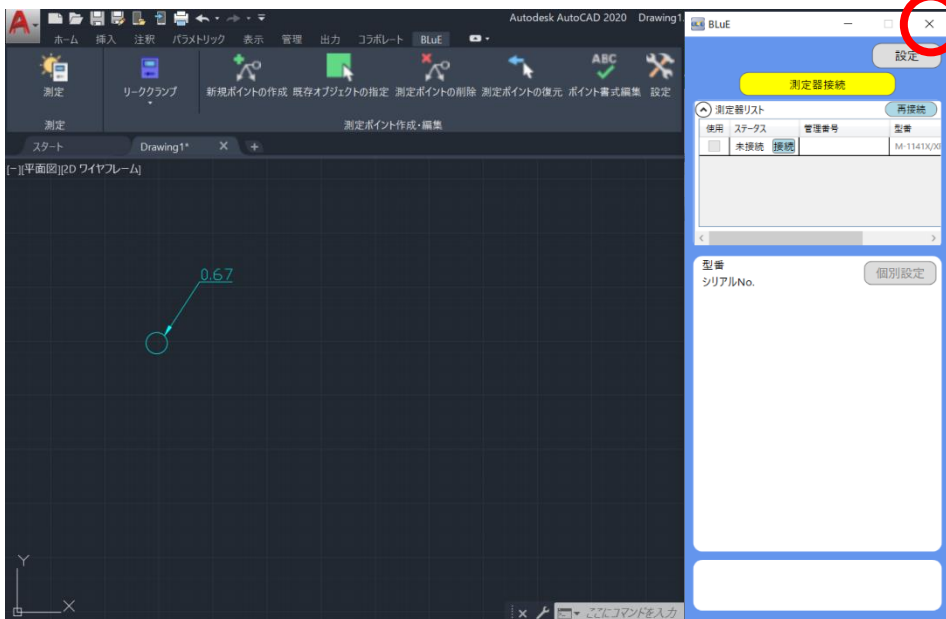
Autodesk AutoCAD 2020 Drawing1.

ホーム 挿入 注釈 パラメトリック 表示 管理 出力 コラボレート BLuE

測定
リークランプ
新規ポイントの作成 既存オブジェクトの指定 測定ポイントの削除 測定ポイントの復元 ポイント書式編集 設定

測定
測定ポイント作成・編集

スタート Drawing1*

[−][平面図][2D ワイヤフレーム]

0.67

Y
X

ここにコマンドを入力

BLuE

設定

測定器接続

測定器リスト 再接続

| 使用 | ステータス | 管理番号 | 型番 |
|---|---|---|---|
| | 未接続 接続 | | M-1141X/X |

型番
シリアルNo.
個別設定